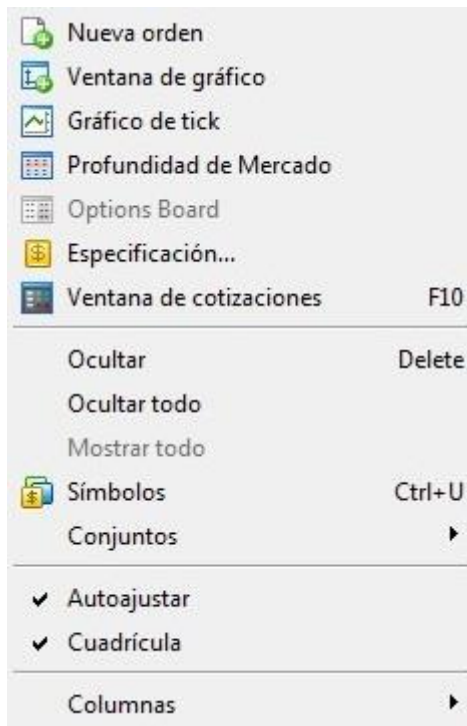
Nueva orden
Ventana de gráfico
Gráfico de tick
Profundidad de Mercado
Options Board
Especificación...
Ventana de cotizaciones F10

Ocultar Delete
Ocultar todo
Mostrar todo
Símbolos Ctrl+U
Conjuntos

Autoajustar
Cuadrícula

Columnas